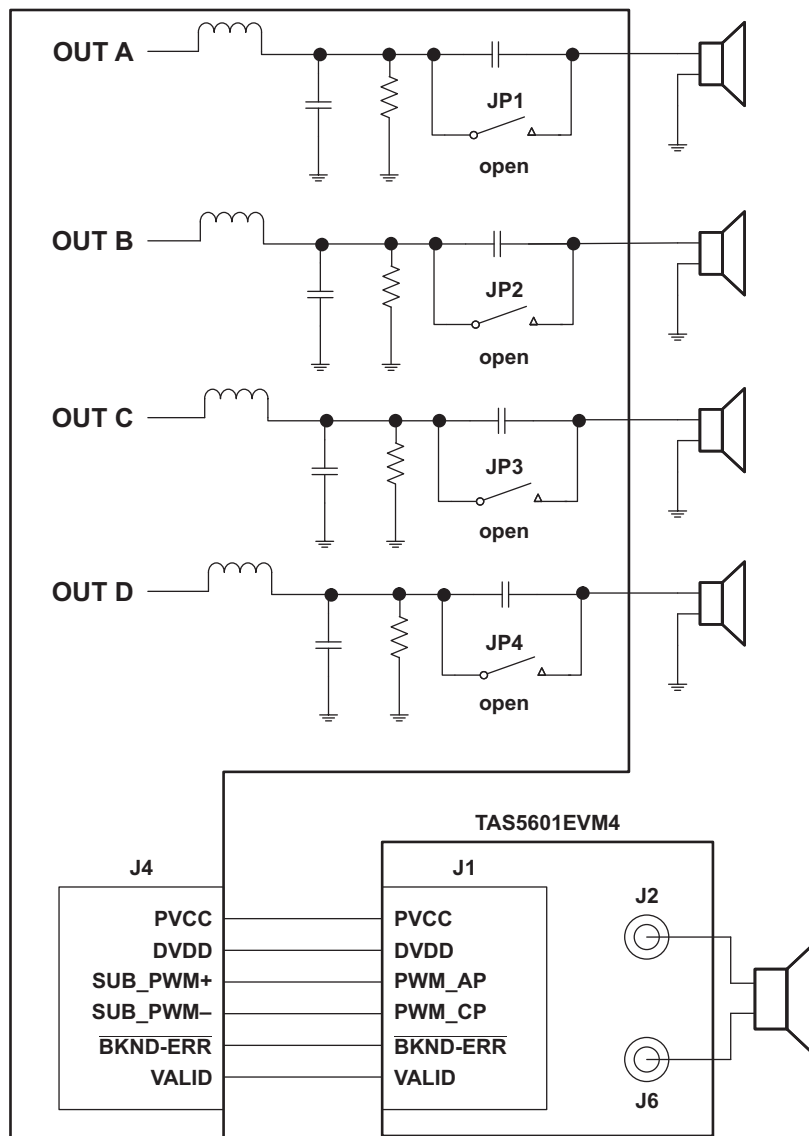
OUT A
JP1
open
OUT B
JP2
open
OUT C
JP3
open
OUT D
JP4
open
TAS5601EVM4
J4
PVCC
DVDD
SUB_PWM+
SUB_PWM–
$\overline{\text{BKND-ERR}}$
VALID
J1
PVCC
DVDD
PWM_AP
PWM_CP
$\overline{\text{BKND-ERR}}$
VALID
J2
J6